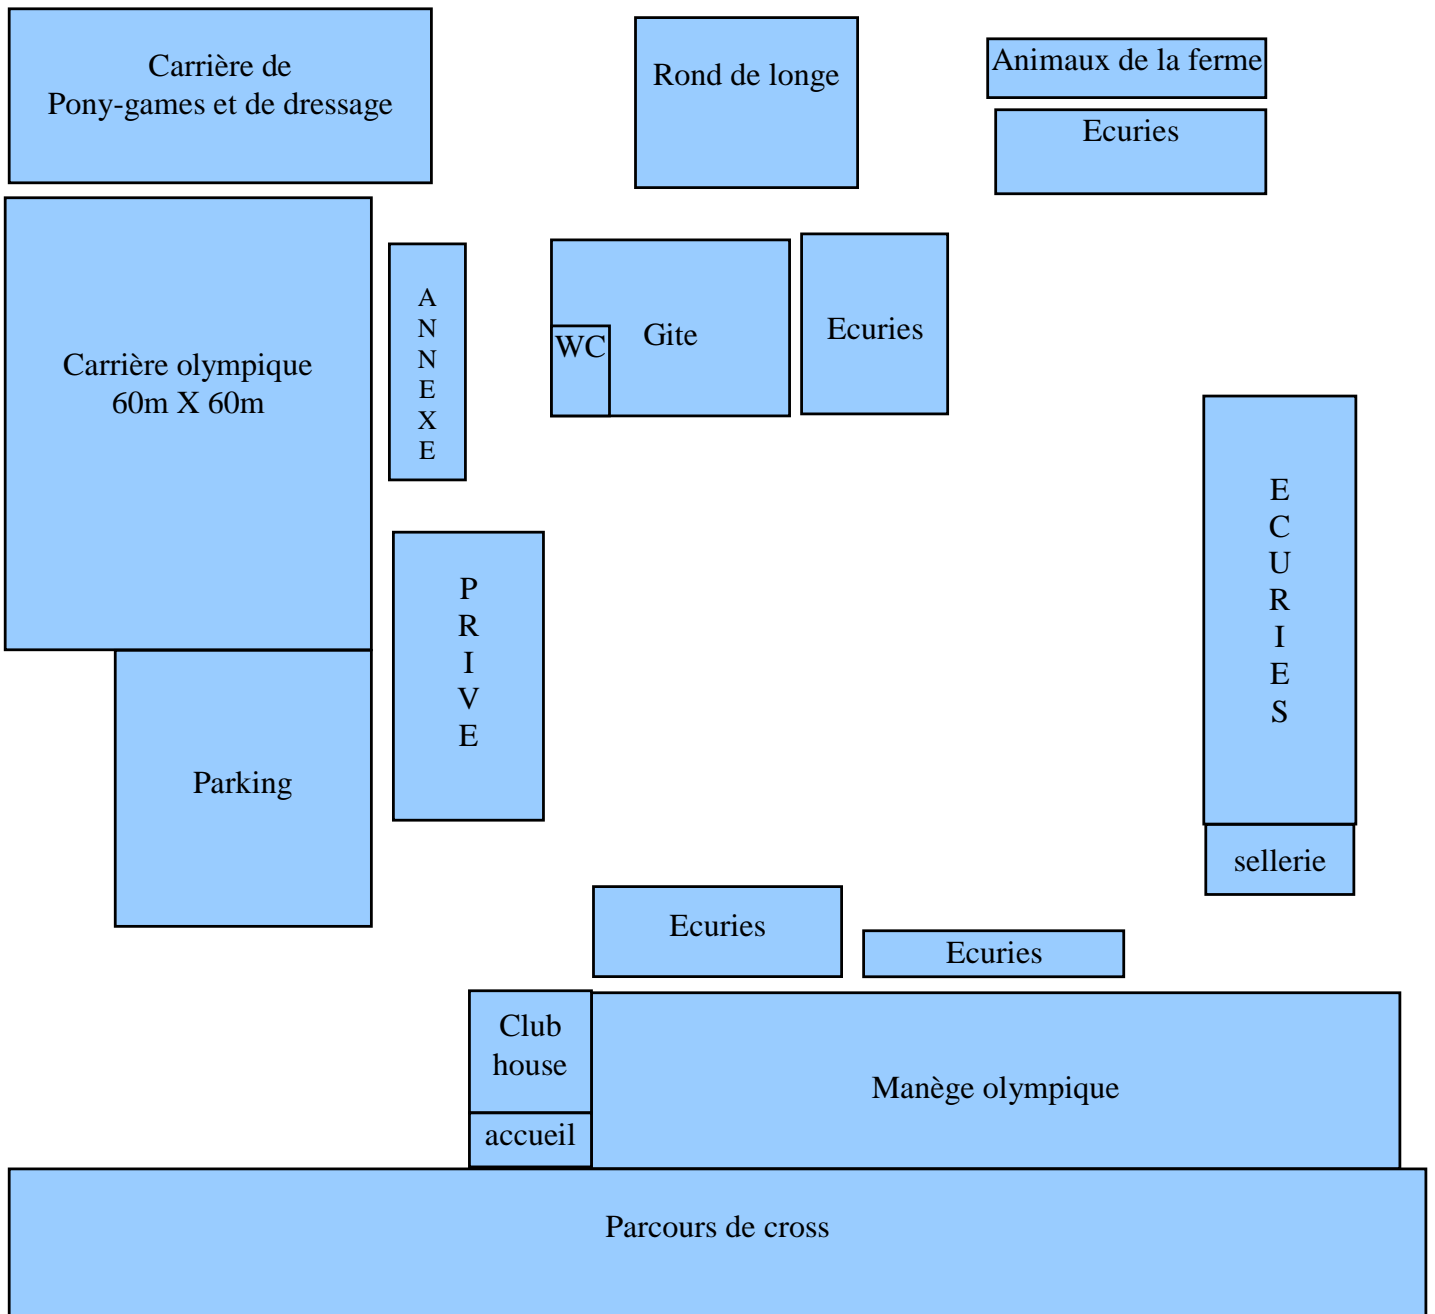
Carrière de Pony-games et de dressage

Rond de longe

Animaux de la ferme

Ecuries

Carrière olympique 60m X 60m

ANNEXE

WC

Gite

Ecuries

ECURIES

PRIVE

Parking

sellerie

Ecuries

Ecuries

Club house

accueil

Manège olympique

Parcours de cross